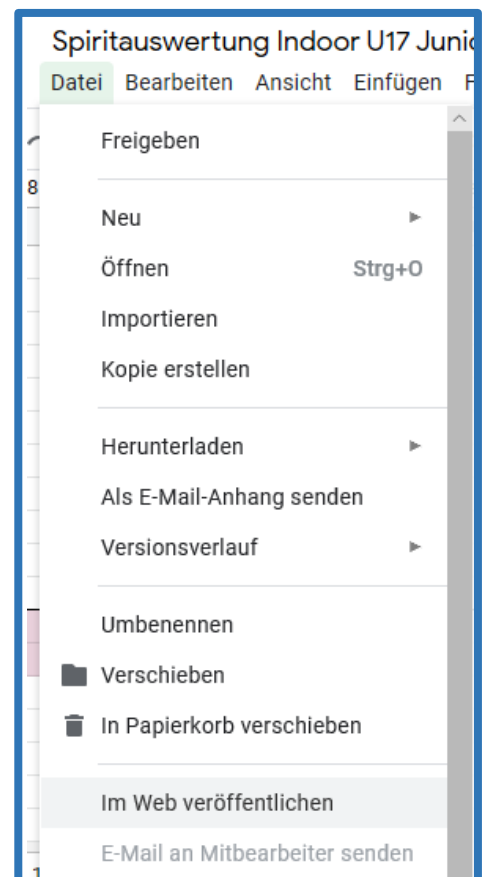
Spiritauswertung Indoor U17 Junio

Datei Bearbeiten Ansicht Einfügen F

Freigeben

Neu

Öffnen Strg+O

Importieren

Kopie erstellen

Herunterladen

Als E-Mail-Anhang senden

Versionsverlauf

Umbenennen

Verschieben

In Papierkorb verschieben

Im Web veröffentlichen

E-Mail an Mitbearbeiter senden